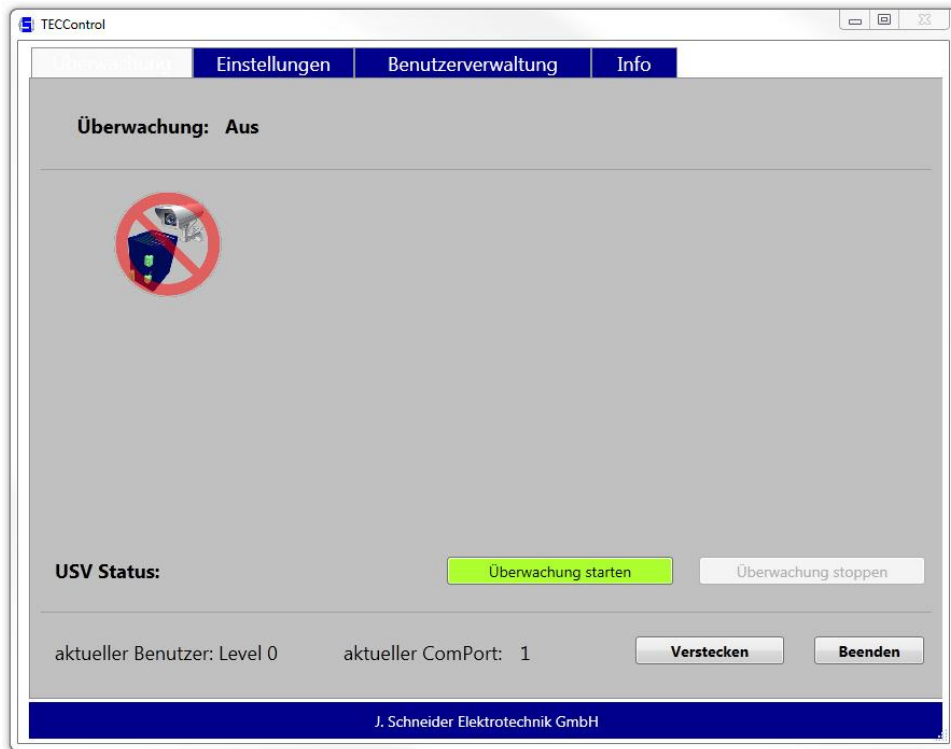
TECControl

Überwachung | Einstellungen | Benutzerverwaltung | Info

Überwachung: Aus

USV Status:

Überwachung starten

Überwachung stoppen

aktueller Benutzer: Level 0

aktueller ComPort: 1

Verstecken

Beenden

J. Schneider Elektrotechnik GmbH